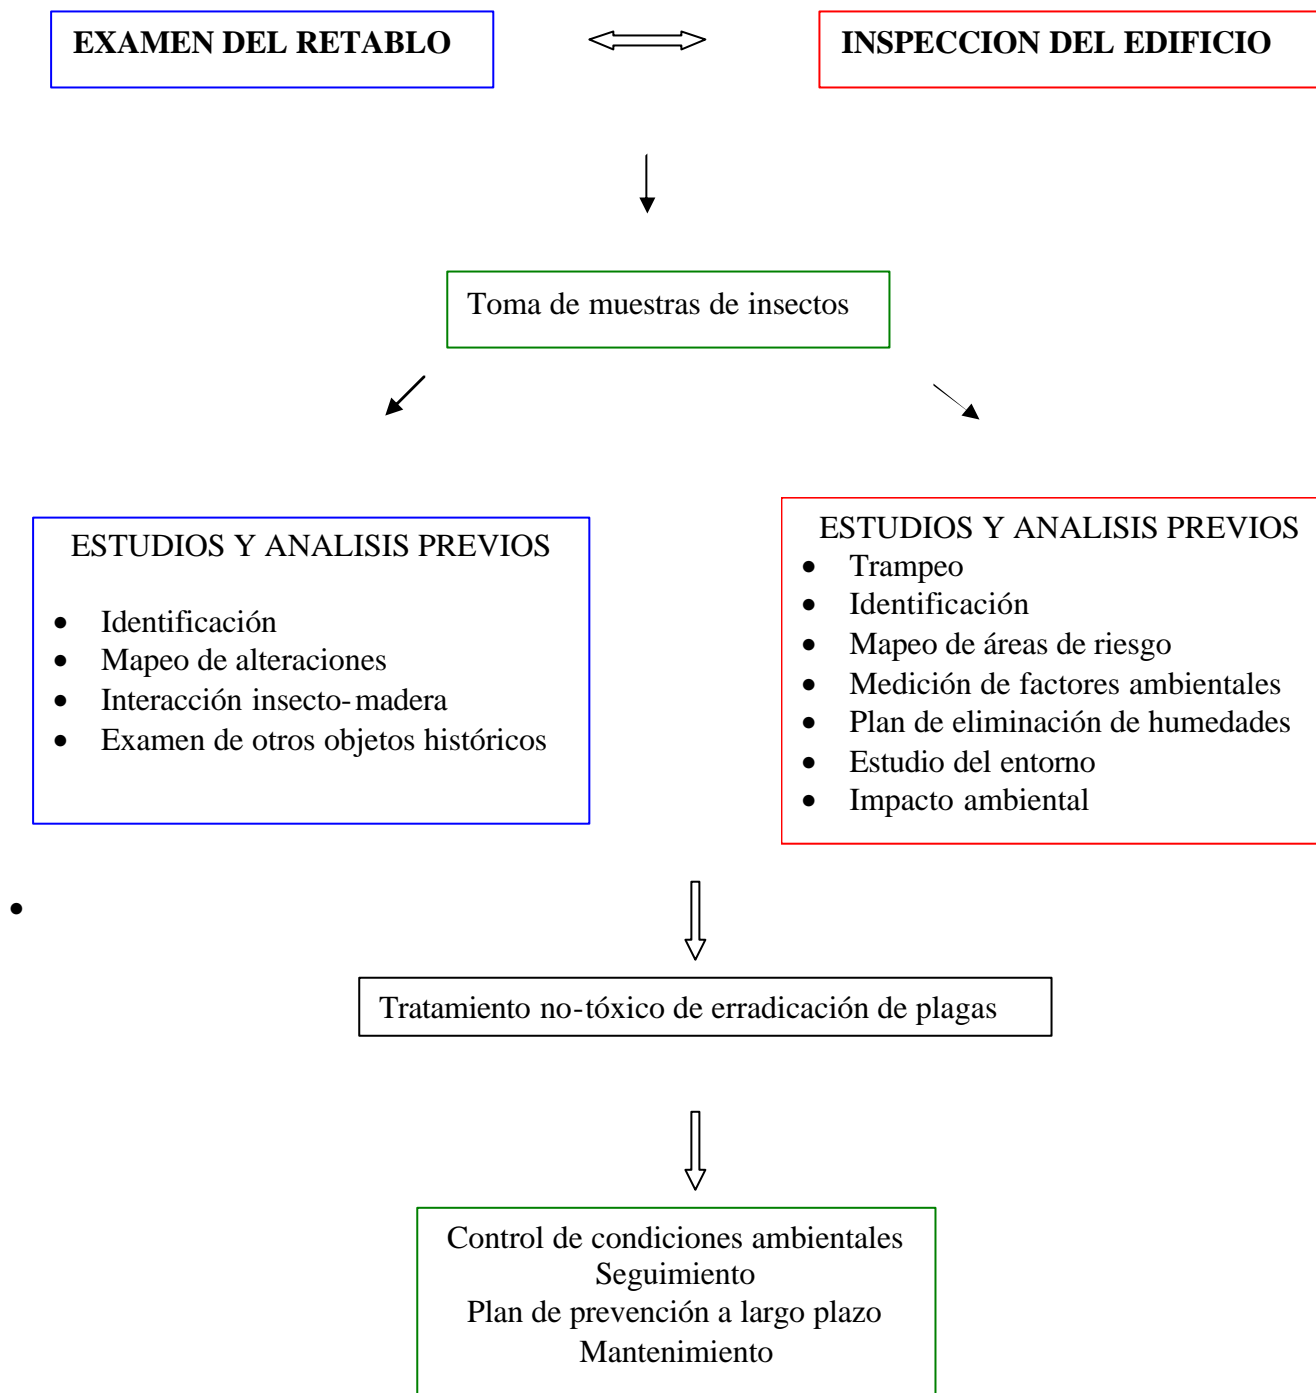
EXAMEN DEL RETABLO

INSPECCION DEL EDIFICIO

Toma de muestras de insectos

ESTUDIOS Y ANALISIS PREVIOS

- Identificación
- Mapeo de alteraciones
- Interacción insecto-madera
- Examen de otros objetos históricos

ESTUDIOS Y ANALISIS PREVIOS
- Trampeo
- Identificación
- Mapeo de áreas de riesgo
- Medición de factores ambientales
- Plan de eliminación de humedades
- Estudio del entorno
- Impacto ambiental

Tratamiento no-tóxico de erradicación de plagas

Control de condiciones ambientales
Seguimiento
Plan de prevención a largo plazo
Mantenimiento